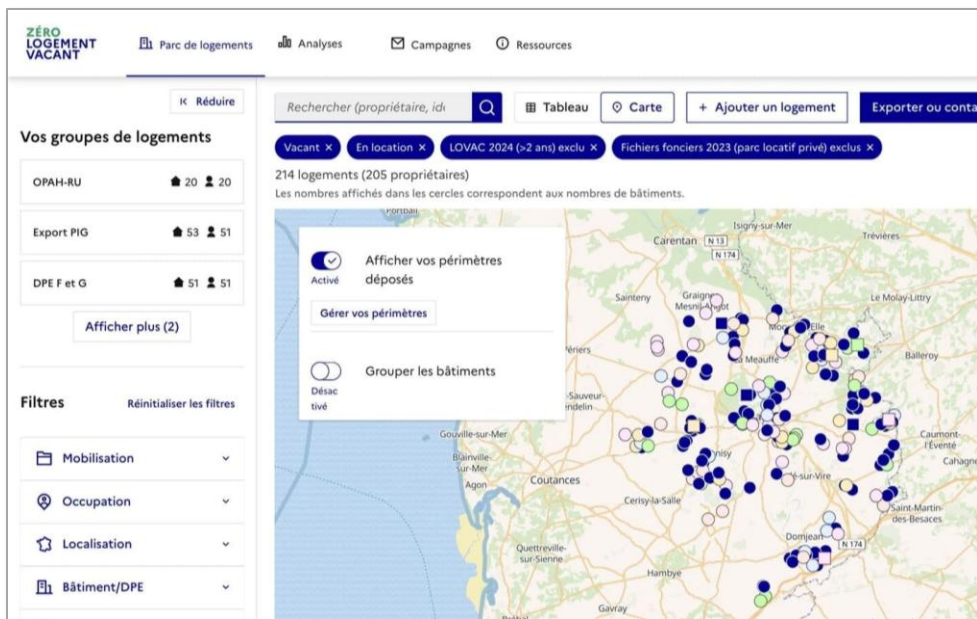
ZÉRO LOGEMENT VACANT

Parc de logements
Analyses
Campagnes
Ressources

Réduire

Vos groupes de logements

OPAH-RU 20 20

Export PIG 53 51

DPE F et G 51 51

Afficher plus (2)

Filtres
Réinitialiser les filtres

Mobilisation
Occupation
Localisation
Bâtiment/DPE

Rechercher (propriétaire, id
Tableau
Carte
+ Ajouter un logement
Exporter ou conta

Vacant ×
En location ×
LOVAC 2024 (>2 ans) exclu ×
Fichiers fonciers 2023 (parc locatif privé) exclus ×

214 logements (205 propriétaires)
Les nombres affichés dans les cercles correspondent aux nombres de bâtiments.

Activé
Afficher vos périmètres déposés
Gérer vos périmètres

Désactivé
Grouper les bâtiments

Portbail
Carentan
N 13
N 174
Isigny-sur-Mer
Trévières
Sainteny
Graignes-Mesnil-Angot
Le Molay-Littry
Périers
Balleroy
Saint-Sauveur-Lendelin
Gouville-sur-Mer
Blainville-sur-Mer
Agon
Coutances
Cerisy-la-Salle
Caumont-l'Éventé
Cahagne
Saint-Martin-des-Besaces
Domjean
N 174
Quettreville-sur-Sienne
Hambye
Gavray